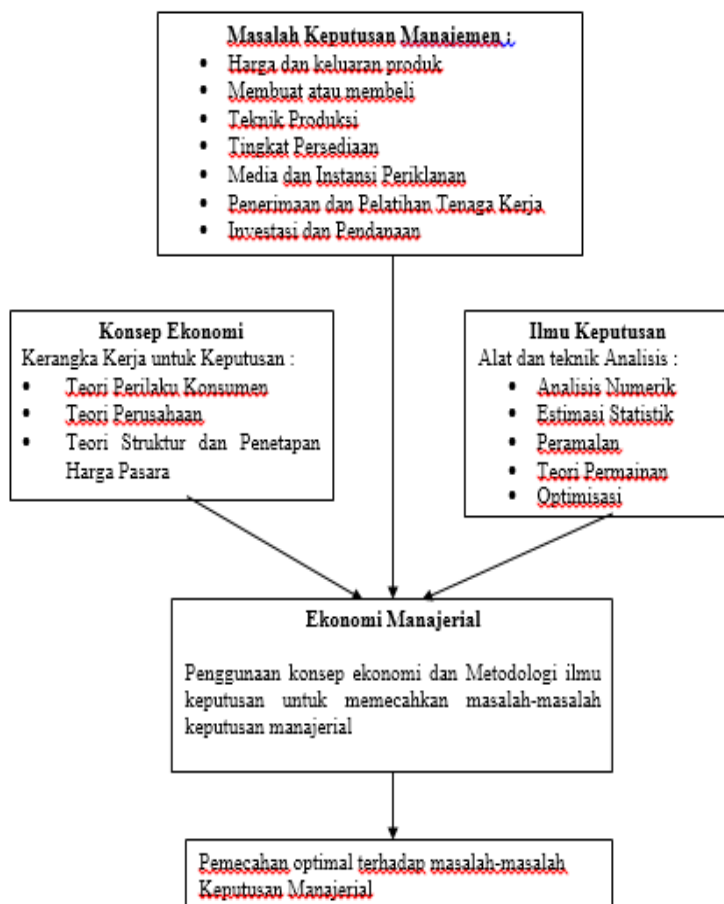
Masalah Keputusan Manajemen :

- Harga dan keluaran produk
- Membuat atau membeli
- Teknik Produksi
- Tingkat Persediaan
- Media dan Instansi Periklanan
- Penerimaan dan Pelatihan Tenaga Kerja
- Investasi dan Pendanaan

Konsep Ekonomi
Kerangka Kerja untuk Keputusan :

- Teori Perilaku Konsumen
- Teori Perusahaan
- Teori Struktur dan Penetapan Harga Pasara

Ilmu Keputusan
Alat dan teknik Analisis :

- Analisis Numerik
- Estimasi Statistik
- Peramalan
- Teori Permainan
- Optimisasi

Ekonomi Manajerial

Penggunaan konsep ekonomi dan Metodologi ilmu keputusan untuk memecahkan masalah-masalah keputusan manajerial

Pemecahan optimal terhadap masalah-masalah Keputusan Manajerial